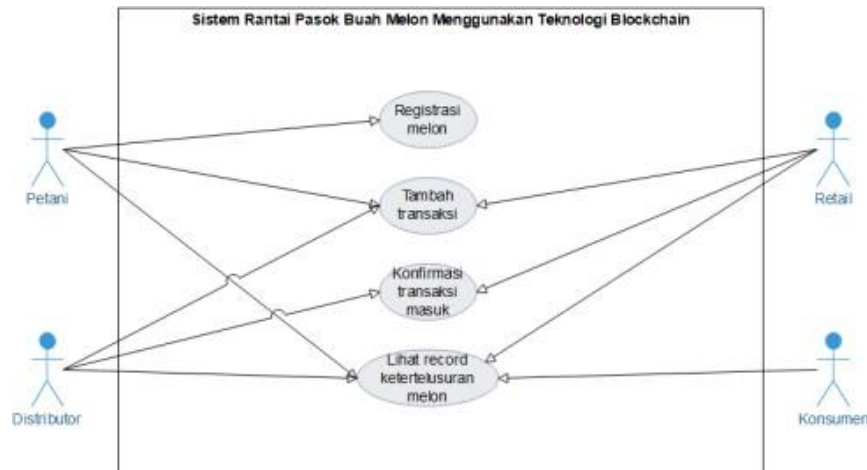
Sistem Rantai Pasok Buah Melon Menggunakan Teknologi Blockchain

Petani

Distributor

Registrasi melon

Tambah transaksi

Konfirmasi transaksi masuk

Lihat record ketertelusuran melon

Retail

Konsumen